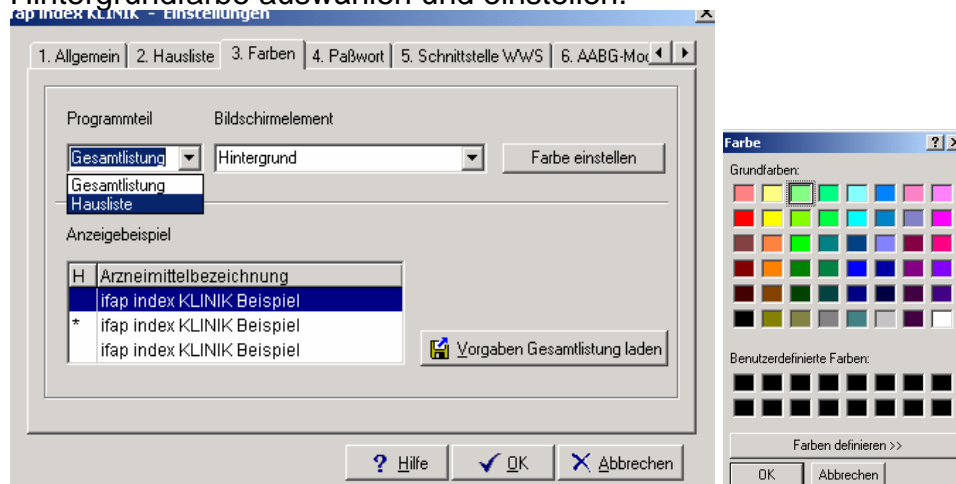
Hintergrundfarbe auswählen und einstellen.
fap index KLINIK - Einstellungen

1. Allgemein | 2. Hausliste | 3. Farben | 4. Paßwort | 5. Schnittstelle WWS | 6. AABG-Mod

Programmteil
Bildschirmelement
Gesamtlistung
Hintergrund
Farbe einstellen
Gesamtlistung
Hausliste

Anzeigebeispiel

| H | Arzneimittelbezeichnung |
|---|---|
| | ifap index KLINIK Beispiel |
| * | ifap index KLINIK Beispiel |
| | ifap index KLINIK Beispiel |

Vorgaben Gesamtlistung laden

? Hilfe
✓ OK
✗ Abbrechen

Farbe
?
Grundfarben:
Benutzerdefinierte Farben:
Farben definieren >>
OK
Abbrechen